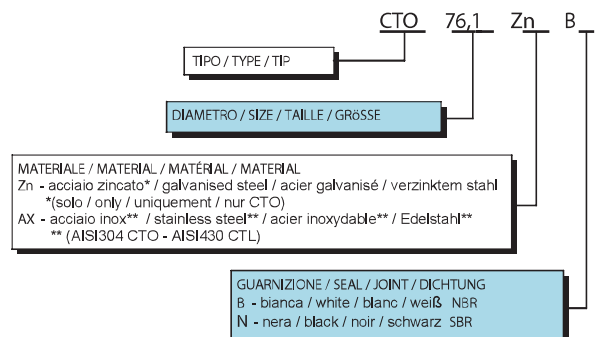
CTO 76,1 Zn B

TIPO / TYPE / TIP

DIAMETRO / SIZE / TAILLE / GRöSSE

MATERIALE / MATERIAL / MATÉRIAL / MATERIAL
Zn - acciaio zincato* / galvanised steel / acier galvanisé / verzinktem stahl
*(solo / only / uniquement / nur CTO)
AX - acciaio inox** / stainless steel** / acier inoxydable** / Edelstahl**
** (AISI304 CTO - AISI430 CTL)

GUARNIZIONE / SEAL / JOINT / DICHTUNG
B - bianca / white / blanc / weiß NBR
N - nera / black / noir / schwarz SBR